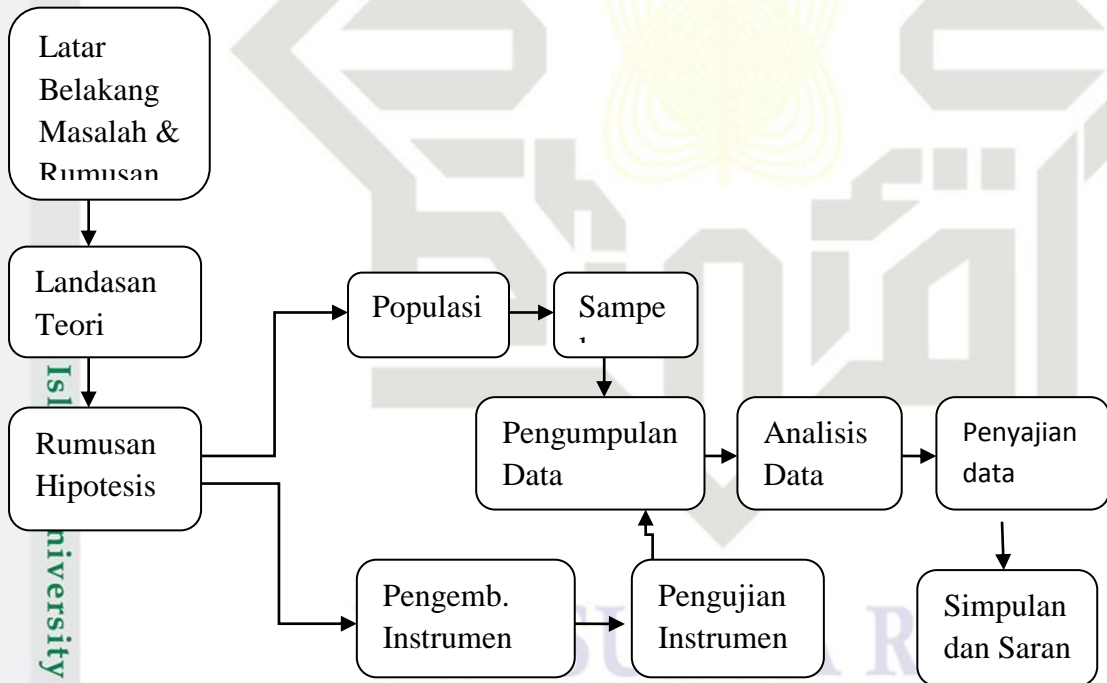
Latar Belakang Masalah & Rumusan

Landasan Teori

Rumusan Hipotesis

Populasi

Sampe

Pengumpulan Data

Analisis Data

Penyajian data

Pengemb. Instrumen

Pengujian Instrumen

Simpulan dan Saran

Isl

niversity

SUSKA R